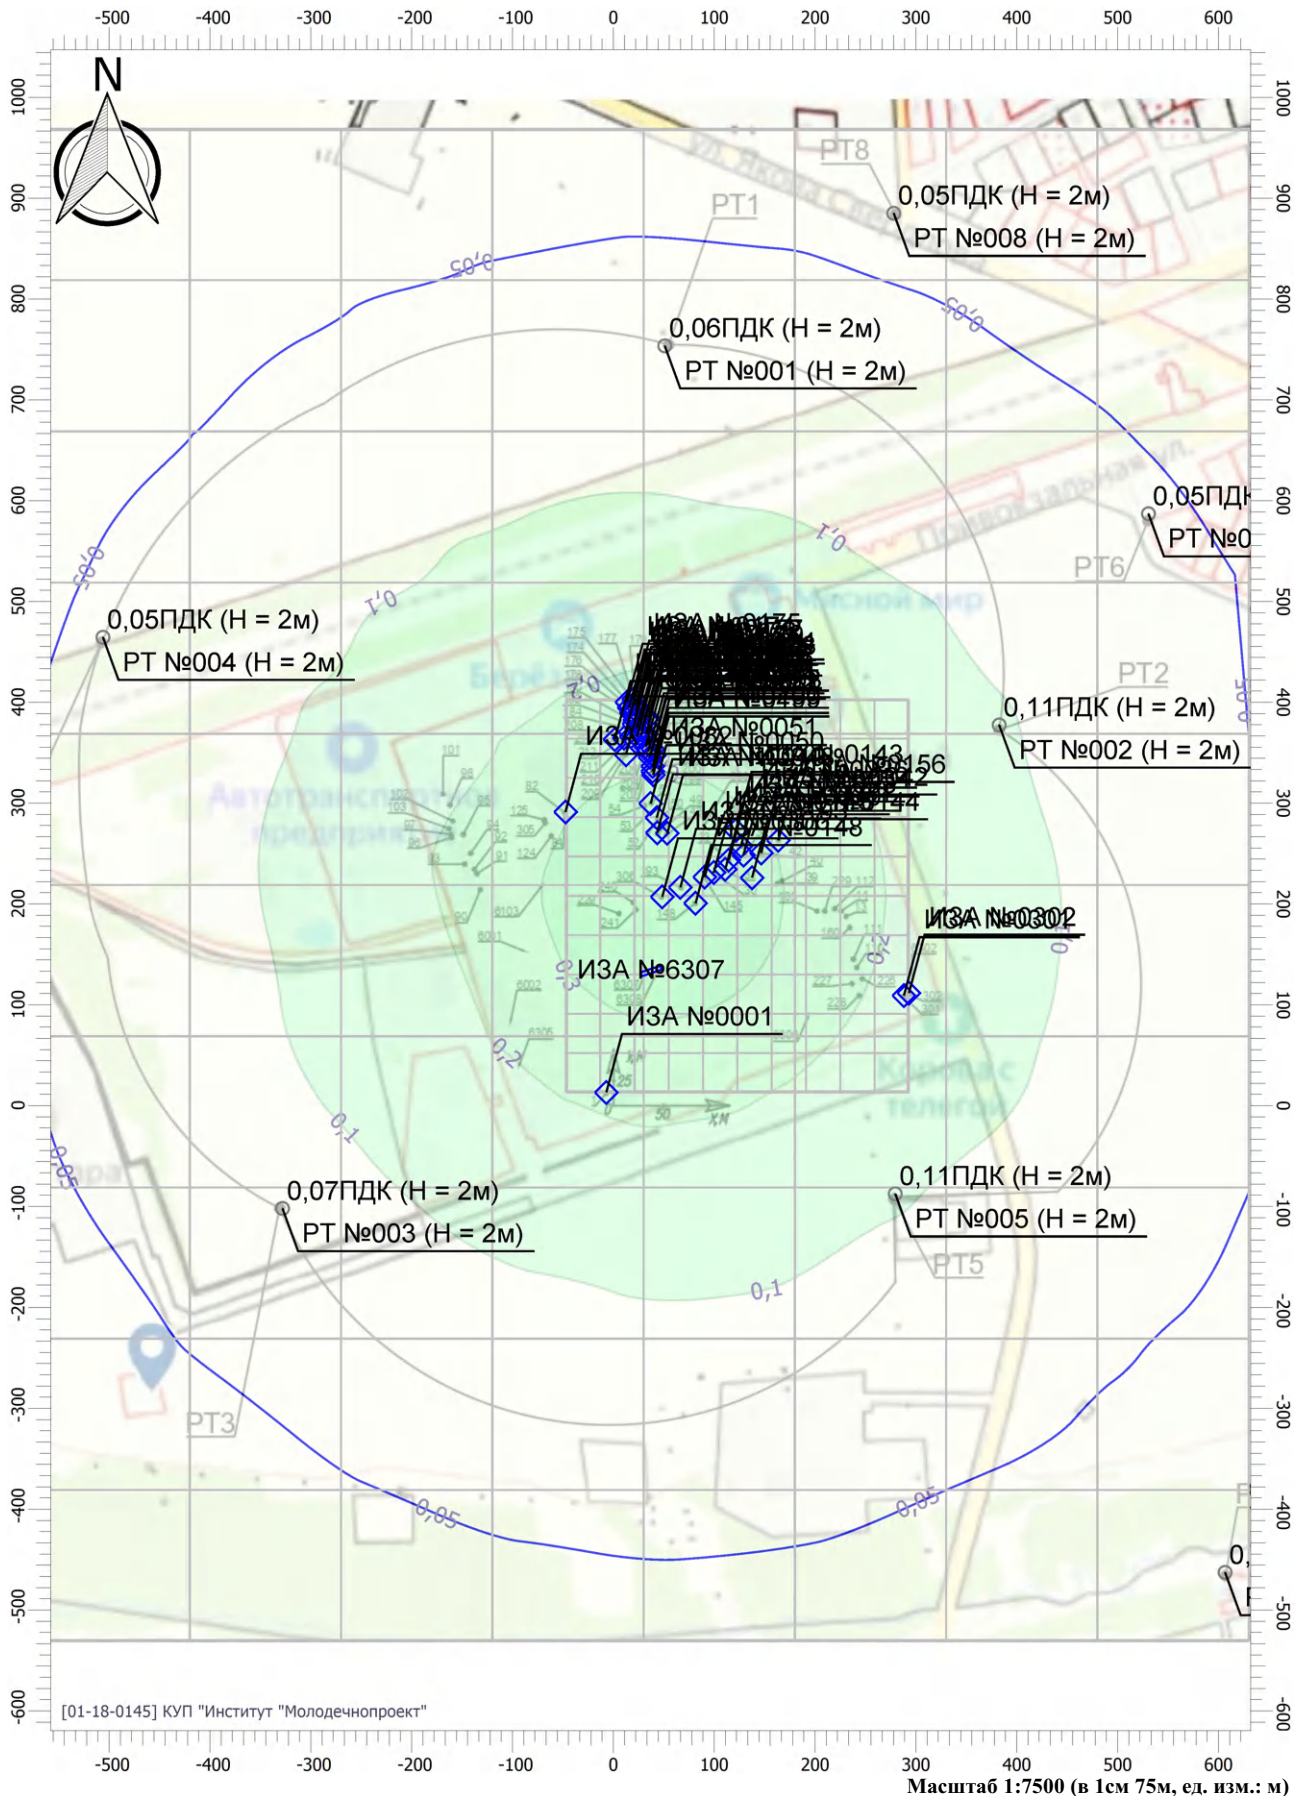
-500 -400 -300 -200 -100 0 100 200 300 400 500 600

N

1000
900
800
700
600
500
400
300
200
100
0
-100
-200
-300
-400
-500
-600

PT8
ул. Якова Свер
0,05ПДК (H = 2м)
РТ №008 (H = 2м)
PT1
0,05
0,05
0,06ПДК (H = 2м)
РТ №001 (H = 2м)
Привокзальная ул.
0,05ПДК
РТ №0
PT6
0,1
0,1
0,05
Мясной мир
0,05ПДК (H = 2м)
РТ №004 (H = 2м)
PT2
0,11ПДК (H = 2м)
РТ №002 (H = 2м)
0,05
ИЗА №0051
ИЗА №0050
ИЗА №0143
ИЗА №0156
ИЗА №0148
Автотранспортное предприятие
0,1
ИЗА №0302
ИЗА №6307
ИЗА №0001
0,3
0,2
0,2
0,1
0,1
Компас телеграф
0,05
0,07ПДК (H = 2м)
РТ №003 (H = 2м)
0,11ПДК (H = 2м)
РТ №005 (H = 2м)
PT5
0,1
PT3
0,05
0,05
0,

[01-18-0145] КУП "Институт "Молодечнопроект"

-500 -400 -300 -200 -100 0 100 200 300 400 500 600
Масштаб 1:7500 (в 1см 75м, ед. изм.: м)